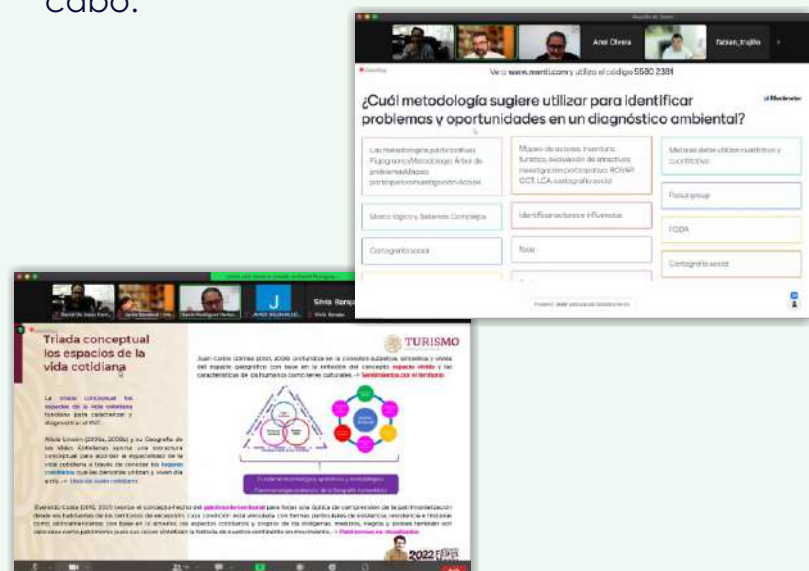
cabo.

Anel Olvera

fabian_trujillo

Ve a www.menti.com y utiliza el código 5580 2381

¿Cuál metodología sugiere utilizar para identificar problemas y oportunidades en un diagnóstico ambiental?

Mentimeter

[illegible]

Marco lógico y Sistemas Complejos

Identificar actores e influencias

FODA

Cartografía social

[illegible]

Cartografía social

Focus group

Triada conceptual los espacios de la vida cotidiana

TURISMO

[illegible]

2022